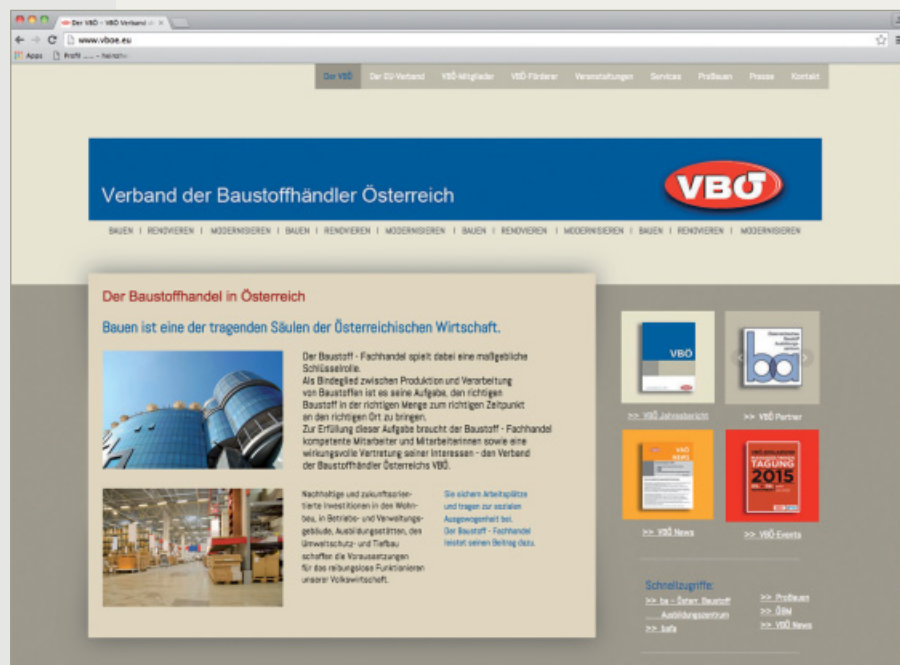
Der VBÖ - VBÖ Verband d

www.vboe.eu

Apps Profil

Der VBÖ Der EU-Verband VBÖ-Mitglieder VBÖ-Förderer Veranstaltungen Services Proßbauen Presse Kontakt

Verband der Baustoffhändler Österreich

VBÖ

BAUEN | RENOVIEREN | MODERNISIEREN | BAUEN | RENOVIEREN | MODERNISIEREN | BAUEN | RENOVIEREN | MODERNISIEREN | BAUEN | RENOVIEREN | MODERNISIEREN

Der Baustoffhandel in Österreich

Bauen ist eine der tragenden Säulen der Österreichischen Wirtschaft.

Der Baustoff - Fachhandel spielt dabei eine maßgebliche Schlüsselrolle.
Als Bindeglied zwischen Produktion und Verarbeitung von Baustoffen ist es seine Aufgabe, den richtigen Baustoff in der richtigen Menge zum richtigen Zeitpunkt an den richtigen Ort zu bringen.
Zur Erfüllung dieser Aufgabe braucht der Baustoff - Fachhandel kompetente Mitarbeiter und Mitarbeiterinnen sowie eine wirkungsvolle Vertretung seiner Interessen - den Verband der Baustoffhändler Österreichs VBÖ.

Nachhaltige und zukunftsorientierte Investitionen in den Wohnbau, in Betriebs- und Verwaltungsgebäude, Ausbildungsstätten, den Umweltschutz- und Tiefbau schaffen die Voraussetzungen für das reibungslose Funktionieren unserer Volkswirtschaft.

Sie sichern Arbeitsplätze und tragen zur sozialen Ausgewogenheit bei.
Der Baustoff - Fachhandel leistet seinen Beitrag dazu.

VBÖ

>> VBÖ Jahresbericht

ba

>> VBÖ Partner

VBÖ NEWS

>> VBÖ News

TAGUNG 2015

>> VBÖ Events

Schnellzugriffe:

>> ba - Österr. Baustoff Ausbildungszentrum
>> bafa

>> Proßbauen
>> ÖBM
>> VBÖ News